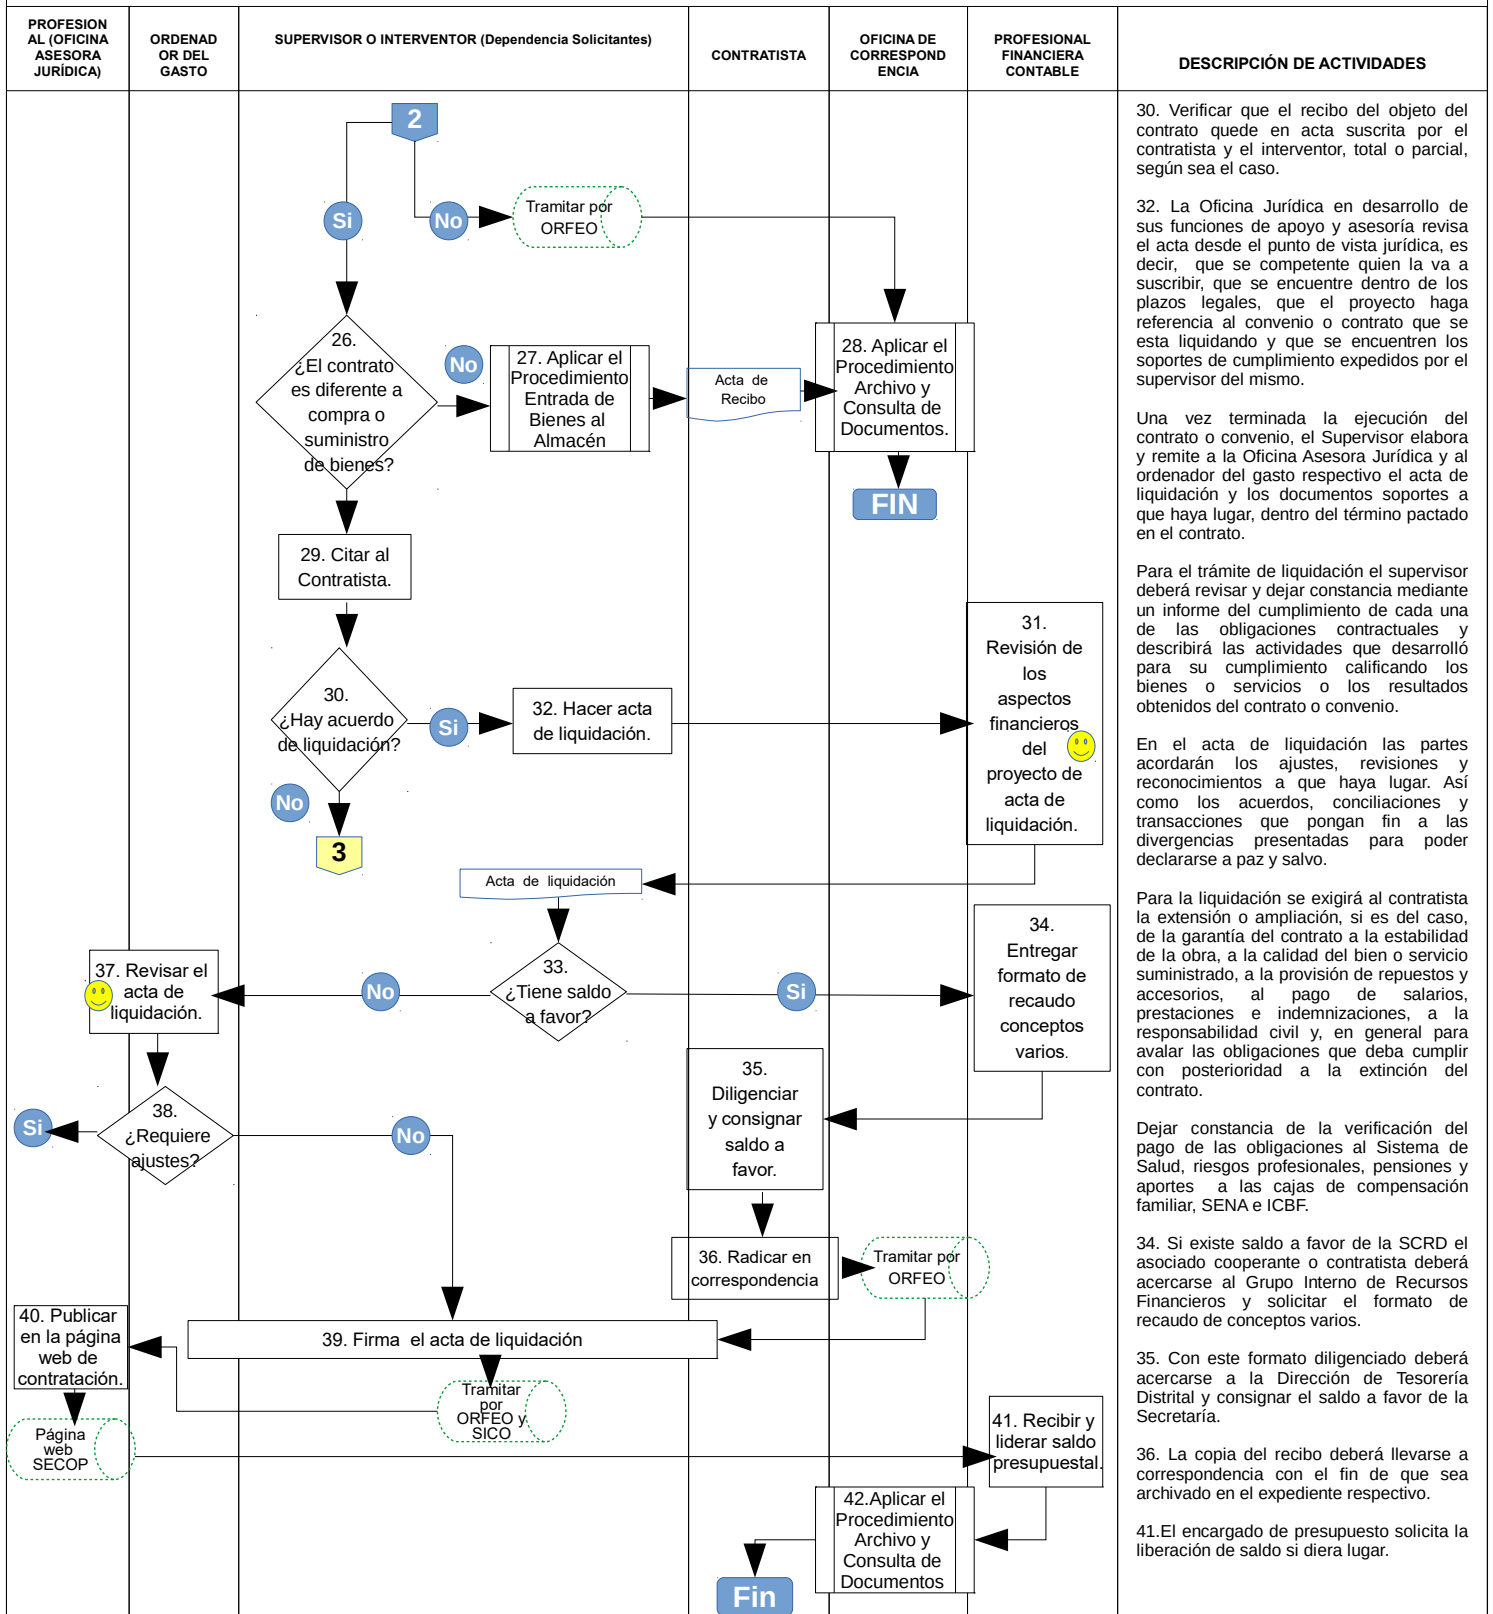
| PROFESIONAL (OFICINA ASESORA JURÍDICA) | ORDENADOR DEL GASTO | SUPERVISOR O INTERVENTOR (Dependencia Solicitantes) | CONTRATISTA | OFICINA DE CORRESPONDENCIA | PROFESIONAL FINANCIERA CONTABLE | DESCRIPCIÓN DE ACTIVIDADES |
|---|---|---|---|---|---|---|

2

Si

No

Tramitar por ORFEO

26. ¿El contrato es diferente a compra o suministro de bienes?

No

27. Aplicar el Procedimiento Entrada de Bienes al Almacén

Acta de Recibo

28. Aplicar el Procedimiento Archivo y Consulta de Documentos.

FIN

29. Citar al Contratista.

30. ¿Hay acuerdo de liquidación?

Si

32. Hacer acta de liquidación.

31. Revisión de los aspectos financieros del proyecto de acta de liquidación.

No

3

Acta de liquidación

33. ¿Tiene saldo a favor?

No

Si

37. Revisar el acta de liquidación.

34. Entregar formato de recaudo conceptos varios.

35. Diligenciar y consignar saldo a favor.

Si

38. ¿Requiere ajustes?

No

36. Radicar en correspondencia

Tramitar por ORFEO

40. Publicar en la página web de contratación.

39. Firma el acta de liquidación

Tramitar por ORFEO y SICO

Página web SECOP

41. Recibir y liderar saldo presupuestal.

42.Aplicar el Procedimiento Archivo y Consulta de Documentos

Fin

30. Verificar que el recibo del objeto del contrato quede en acta suscrita por el contratista y el interventor, total o parcial, según sea el caso.

32. La Oficina Jurídica en desarrollo de sus funciones de apoyo y asesoría revisa el acta desde el punto de vista jurídica, es decir, que se competente quien la va a suscribir, que se encuentre dentro de los plazos legales, que el proyecto haga referencia al convenio o contrato que se esta liquidando y que se encuentren los soportes de cumplimiento expedidos por el supervisor del mismo.

Una vez terminada la ejecución del contrato o convenio, el Supervisor elabora y remite a la Oficina Asesora Jurídica y al ordenador del gasto respectivo el acta de liquidación y los documentos soportes a que haya lugar, dentro del término pactado en el contrato.

Para el trámite de liquidación el supervisor deberá revisar y dejar constancia mediante un informe del cumplimiento de cada una de las obligaciones contractuales y describirá las actividades que desarrolló para su cumplimiento calificando los bienes o servicios o los resultados obtenidos del contrato o convenio.

En el acta de liquidación las partes acordarán los ajustes, revisiones y reconocimientos a que haya lugar. Así como los acuerdos, conciliaciones y transacciones que pongan fin a las divergencias presentadas para poder declararse a paz y salvo.

Para la liquidación se exigirá al contratista la extensión o ampliación, si es del caso, de la garantía del contrato a la estabilidad de la obra, a la calidad del bien o servicio suministrado, a la provisión de repuestos y accesorios, al pago de salarios, prestaciones e indemnizaciones, a la responsabilidad civil y, en general para avalar las obligaciones que deba cumplir con posterioridad a la extinción del contrato.

Dejar constancia de la verificación del pago de las obligaciones al Sistema de Salud, riesgos profesionales, pensiones y aportes a las cajas de compensación familiar, SENA e ICBF.

34. Si existe saldo a favor de la SCRD el asociado cooperante o contratista deberá acercarse al Grupo Interno de Recursos Financieros y solicitar el formato de recaudo de conceptos varios.

35. Con este formato diligenciado deberá acercarse a la Dirección de Tesorería Distrital y consignar el saldo a favor de la Secretaría.

36. La copia del recibo deberá llevarse a correspondencia con el fin de que sea archivado en el expediente respectivo.

41.El encargado de presupuesto solicita la liberación de saldo si diera lugar.